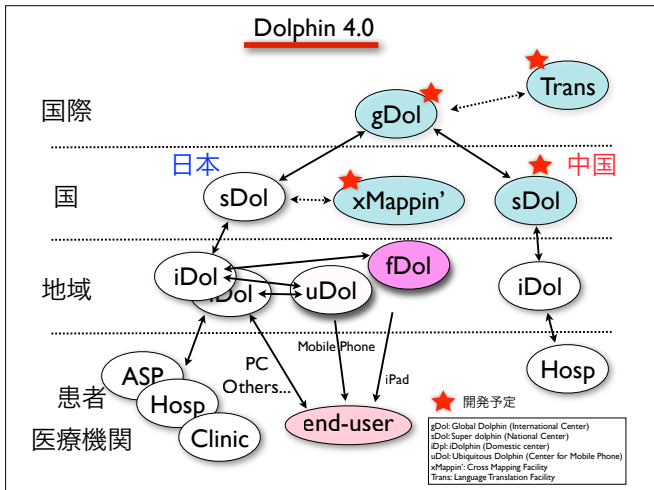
Dolphin 4.0

Trans

国際

gDol

日本

中国

国

sDol

xMappin'

sDol

地域

iDol

iDol

fDol

uDol

iDol

PC

Others...

Mobile Phone

iPad

Hosp

患者

ASP

Hosp

医療機関

Clinic

end-user

開発予定

gDol: Global Dolphin (International Center)
sDol: Super dolphin (National Center)
iDpl: iDolphin (Domestic center)
uDol: Ubiquitous Dolphin (Center for Mobile Phone)
xMappin': Cross Mapping Facility
Trans: Language Translation Facility